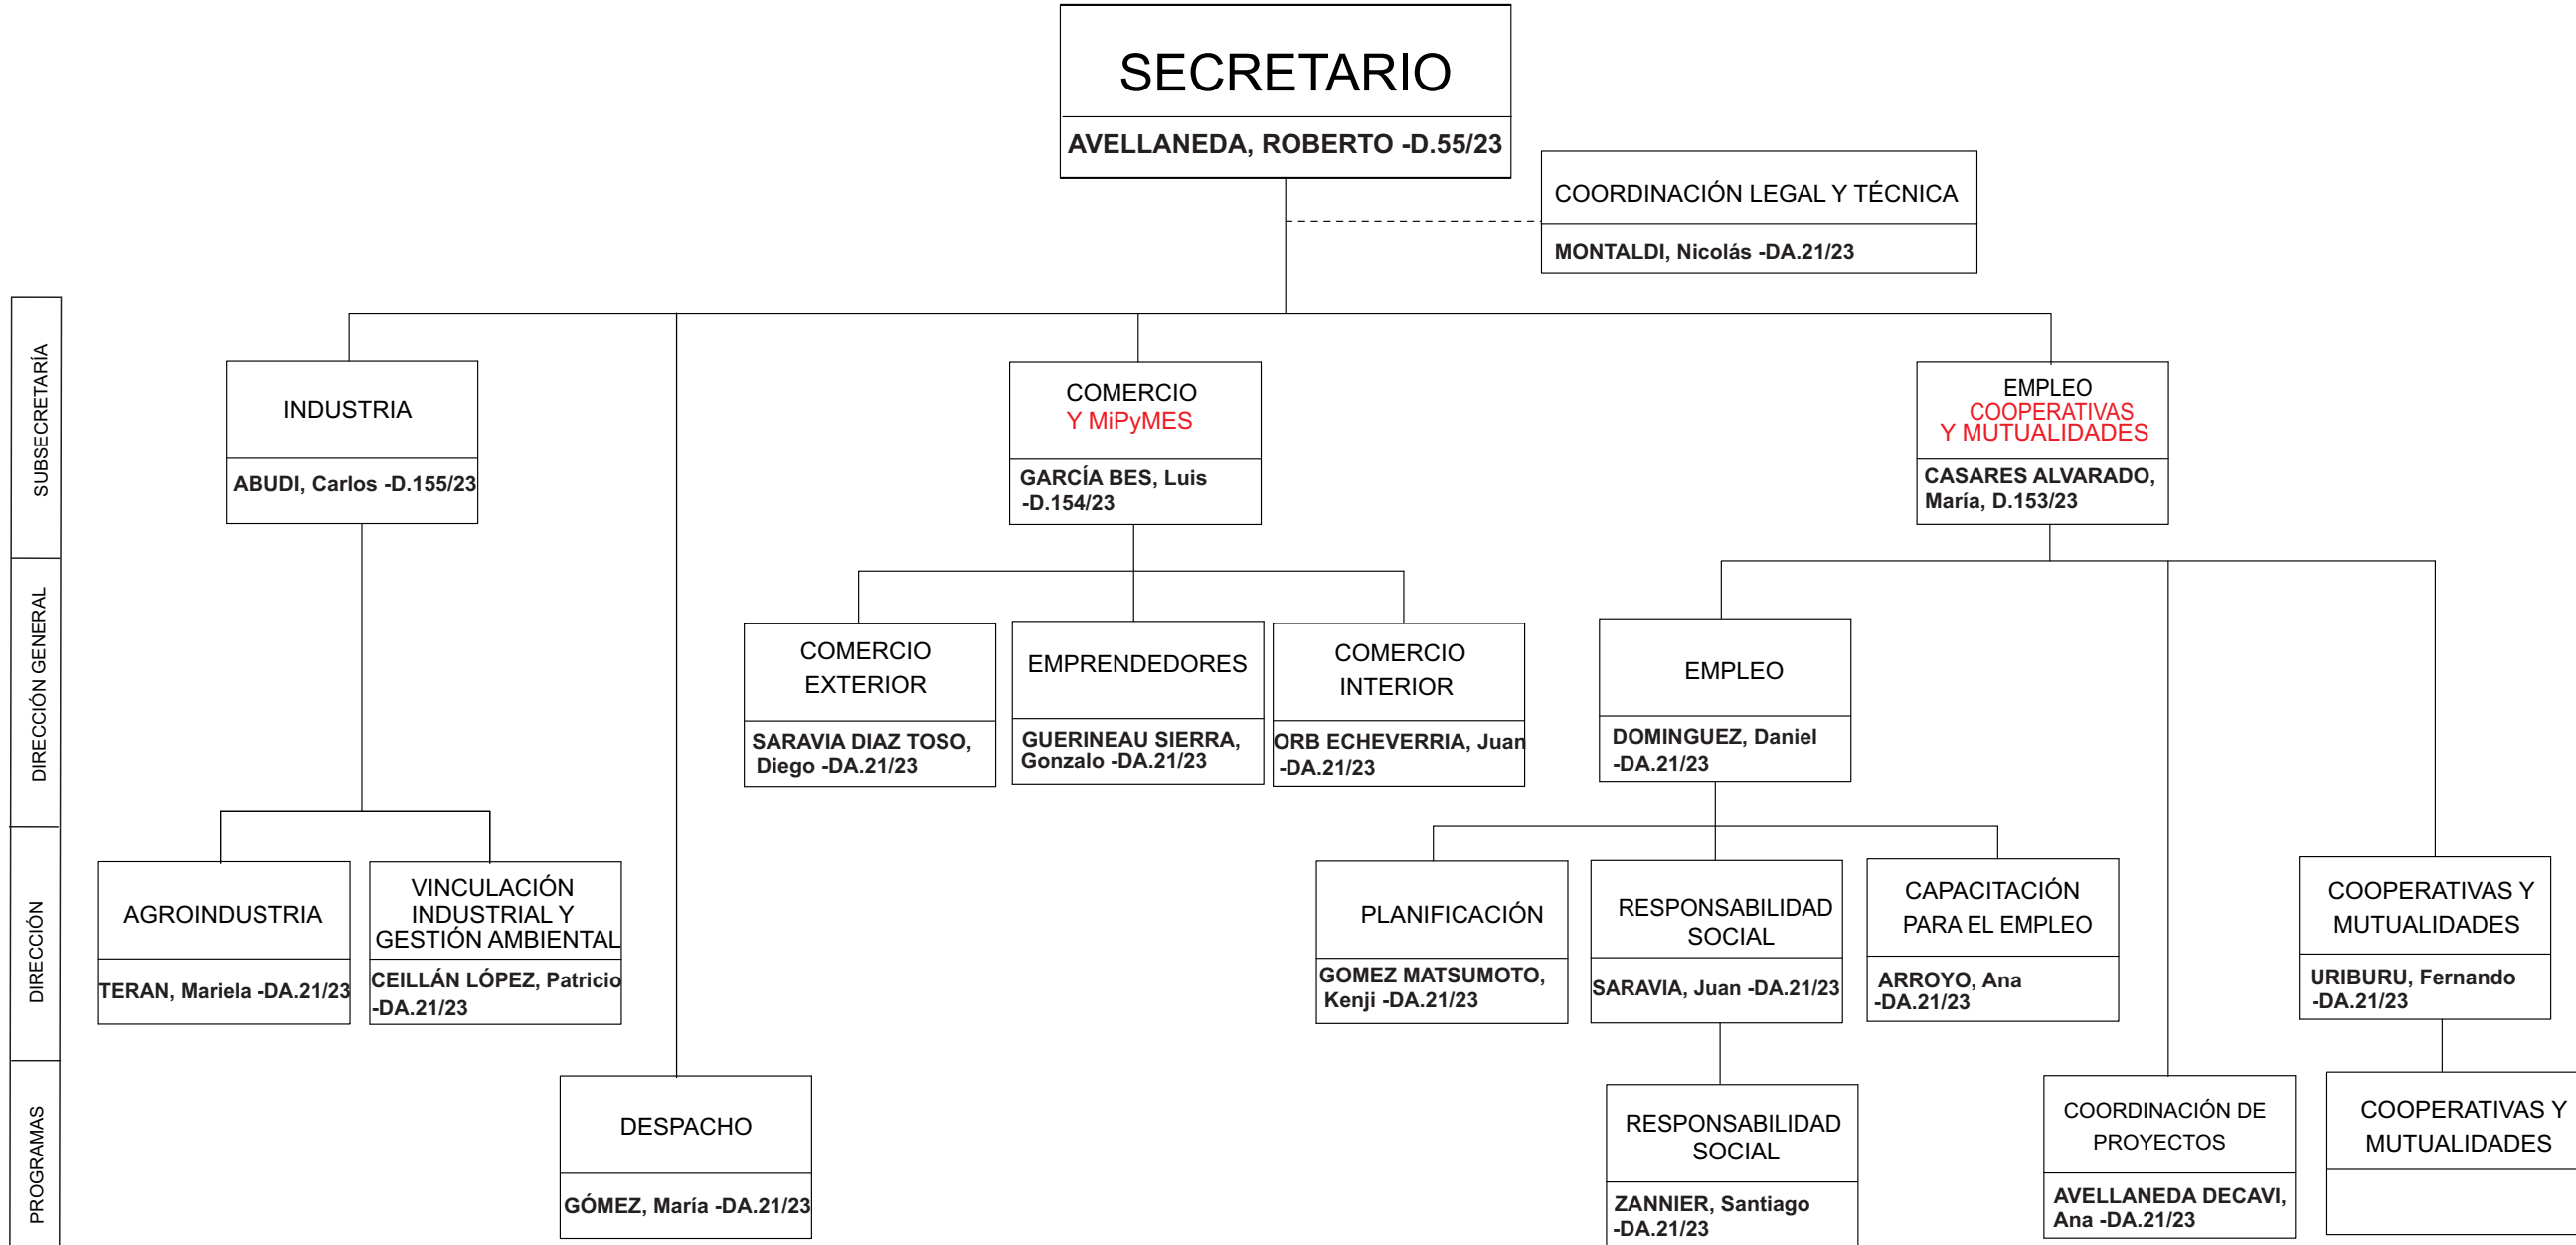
SECRETARIO
AVELLANEDA, ROBERTO -D.55/23

COORDINACIÓN LEGAL Y TÉCNICA
MONTALDI, Nicolás -DA.21/23

SUBSECRETARÍA

DIRECCIÓN GENERAL

DIRECCIÓN

PROGRAMAS

INDUSTRIA
ABUDI, Carlos -D.155/23

COMERCIO Y MiPyMES
GARCÍA BES, Luis -D.154/23

EMPLEO COOPERATIVAS Y MUTUALIDADES
CASARES ALVARADO, María, D.153/23

COMERCIO EXTERIOR
SARAVIA DIAZ TOSO, Diego -DA.21/23

EMPRENDEDORES
GUERINEAU SIERRA, Gonzalo -DA.21/23

COMERCIO INTERIOR
ORB ECHEVERRIA, Juan -DA.21/23

EMPLEO
DOMINGUEZ, Daniel -DA.21/23

AGROINDUSTRIA
TERAN, Mariela -DA.21/23

VINCULACIÓN INDUSTRIAL Y GESTIÓN AMBIENTAL
CEILLÁN LÓPEZ, Patricio -DA.21/23

PLANIFICACIÓN
GOMEZ MATSUMOTO, Kenji -DA.21/23

RESPONSABILIDAD SOCIAL
SARAVIA, Juan -DA.21/23

CAPACITACIÓN PARA EL EMPLEO
ARROYO, Ana -DA.21/23

COOPERATIVAS Y MUTUALIDADES
URIBURU, Fernando -DA.21/23

DESPACHO
GÓMEZ, María -DA.21/23

RESPONSABILIDAD SOCIAL
ZANNIER, Santiago -DA.21/23

COORDINACIÓN DE PROYECTOS
AVELLANEDA DECAVI, Ana -DA.21/23

COOPERATIVAS Y MUTUALIDADES